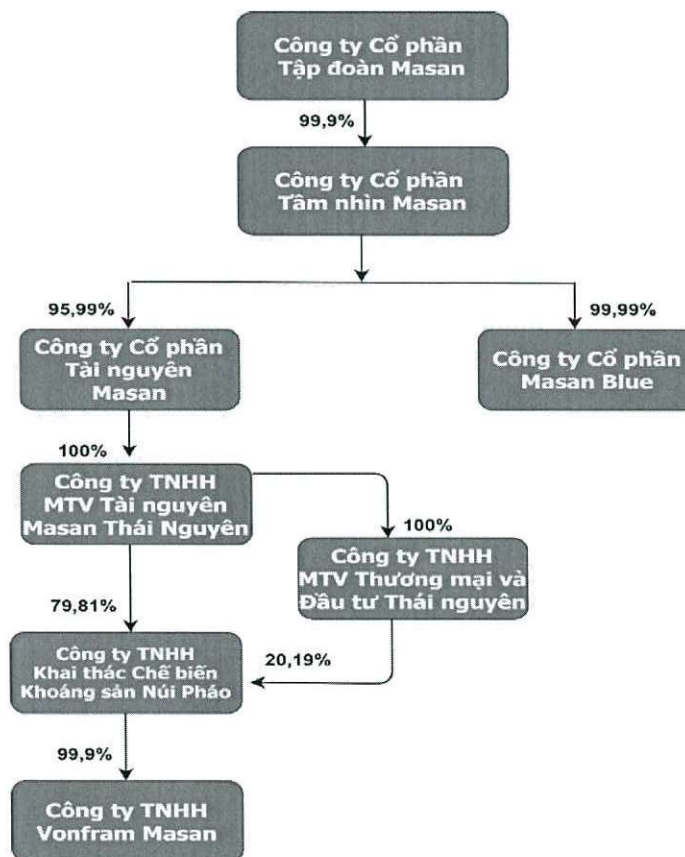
Công ty Cổ phần Tập đoàn Masan

99,9%

Công ty Cổ phần Tâm nhìn Masan

95,99%

99,99%

Công ty Cổ phần Tài nguyên Masan

Công ty Cổ phần Masan Blue

100%

Công ty TNHH MTV Tài nguyên Masan Thái Nguyên

100%

Công ty TNHH MTV Thương mại và Đầu tư Thái nguyên

79,81%

20,19%

Công ty TNHH Khai thác Chế biến Khoáng sản Núi Pháo

99,9%

Công ty TNHH Vonfram Masan